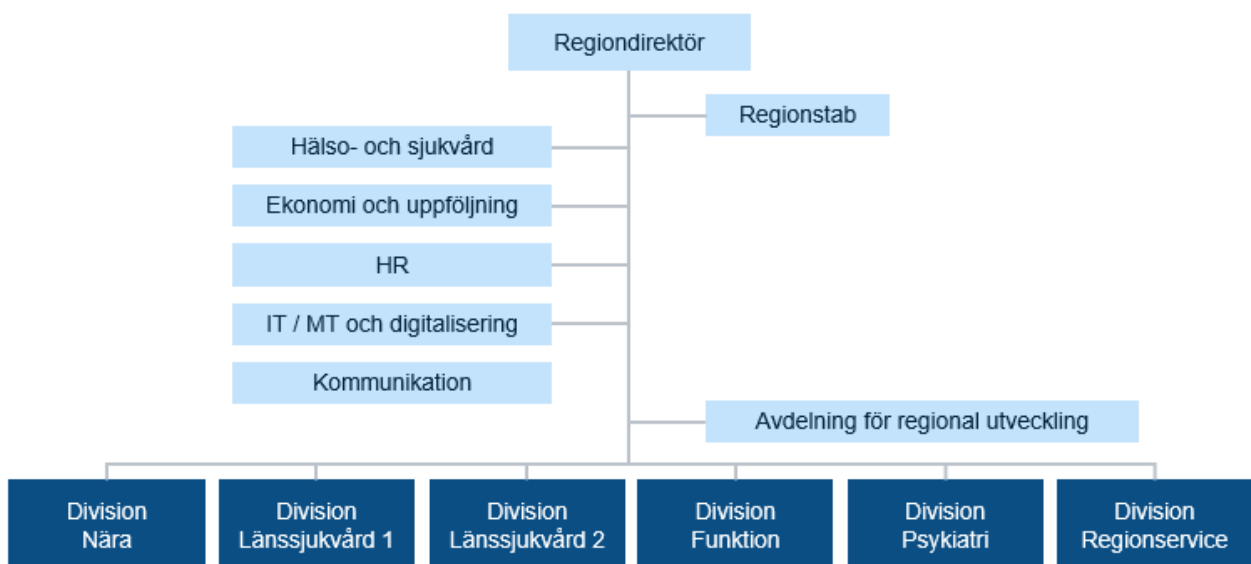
Regiondirektör

Regionstab

Hälso- och sjukvård

Ekonomi och uppföljning

HR

IT / MT och digitalisering

Kommunikation

Avdelning för regional utveckling

Division Nära

Division Länssjukvård 1

Division Länssjukvård 2

Division Funktion

Division Psykiatri

Division Regionservice